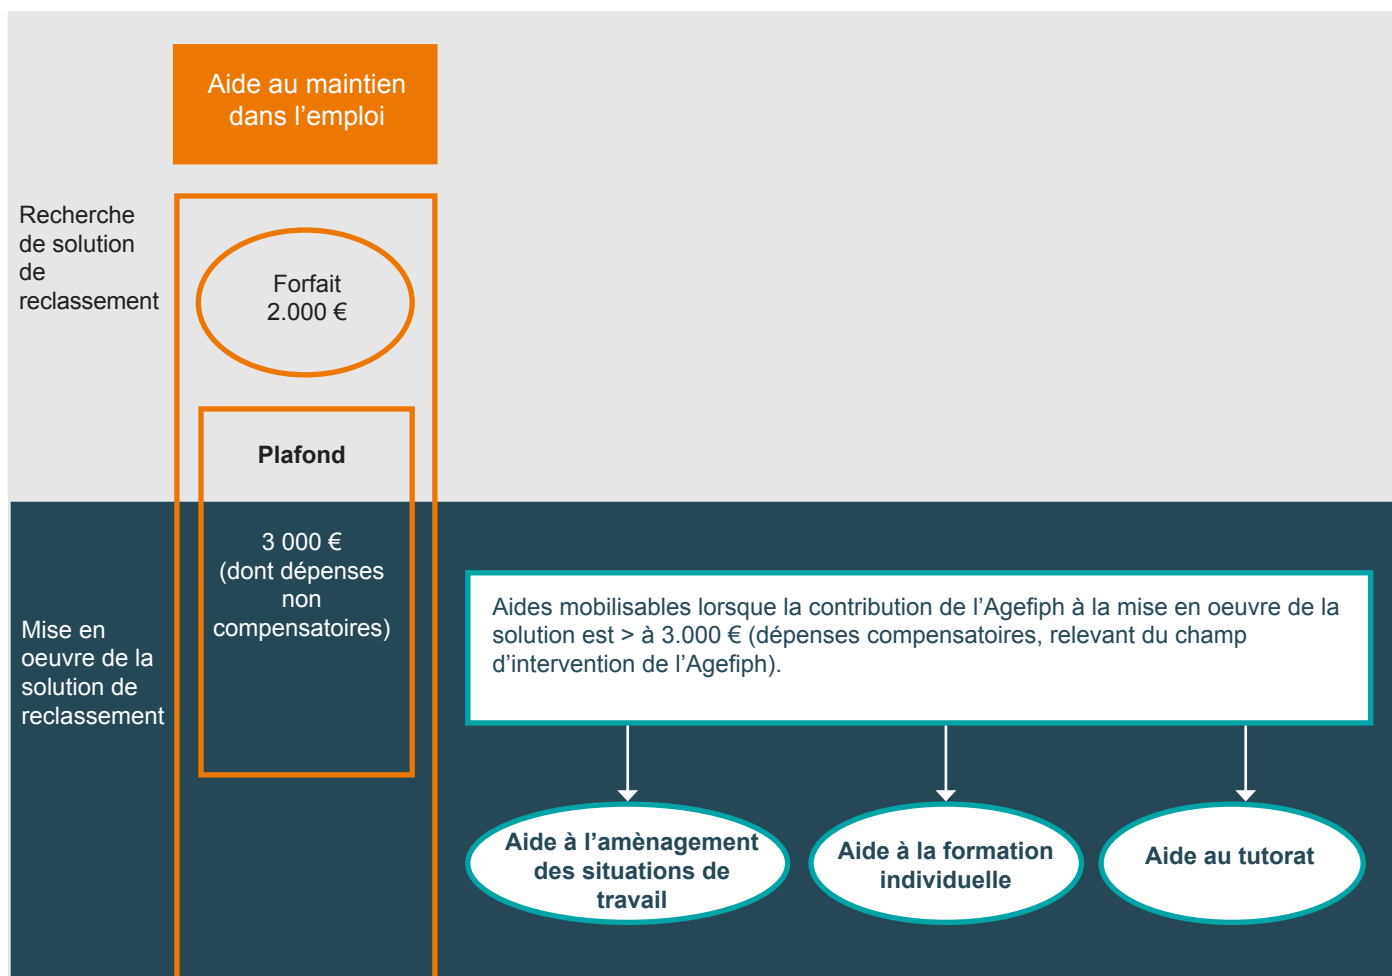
Aide au maintien dans l'emploi

Recherche de solution de reclassement

Forfait 2.000 €

Plafond

3 000 € (dont dépenses non compensatoires)

Mise en oeuvre de la solution de reclassement

Aides mobilisables lorsque la contribution de l'Agefiph à la mise en oeuvre de la solution est > à 3.000 € (dépenses compensatoires, relevant du champ d'intervention de l'Agefiph).

Aide à l'amènagement des situations de travail

Aide à la formation individuelle

Aide au tutorat